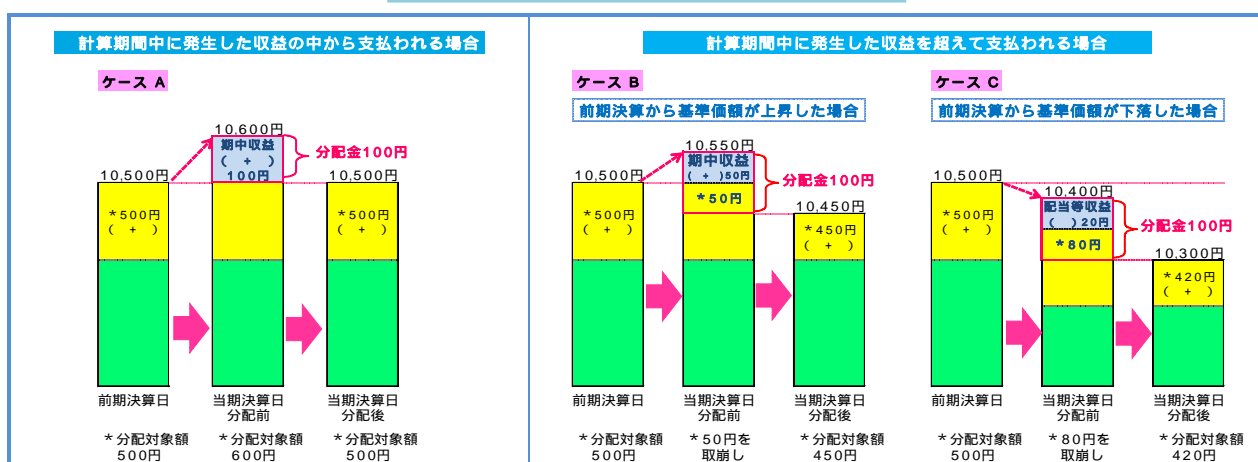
計算期間中に発生した収益の中から支払われる場合

ケース A

10,500円
＊500円
（ ＋ ）

10,600円
期中収益
（ ＋ ）
100円

分配金100円

10,500円
＊500円
（ ＋ ）

前期決算日

当期決算日
分配前

当期決算日
分配後

＊分配対象額
500円

＊分配対象額
600円

＊分配対象額
500円

計算期間中に発生した収益を超えて支払われる場合

ケース B

前期決算から基準価額が上昇した場合

10,500円
＊500円
（ ＋ ）

10,550円
期中収益
（ ＋ ）50円
＊50円

分配金100円

10,450円
＊450円
（ ＋ ）

前期決算日

当期決算日
分配前

当期決算日
分配後

＊分配対象額
500円

＊50円を
取崩し

＊分配対象額
450円

ケース C

前期決算から基準価額が下落した場合

10,500円
＊500円
（ ＋ ）

10,400円
配当等収益
（ ）20円
＊80円

分配金100円

10,300円
＊420円
（ ＋ ）

前期決算日

当期決算日
分配前

当期決算日
分配後

＊分配対象額
500円

＊80円を
取崩し

＊分配対象額
420円